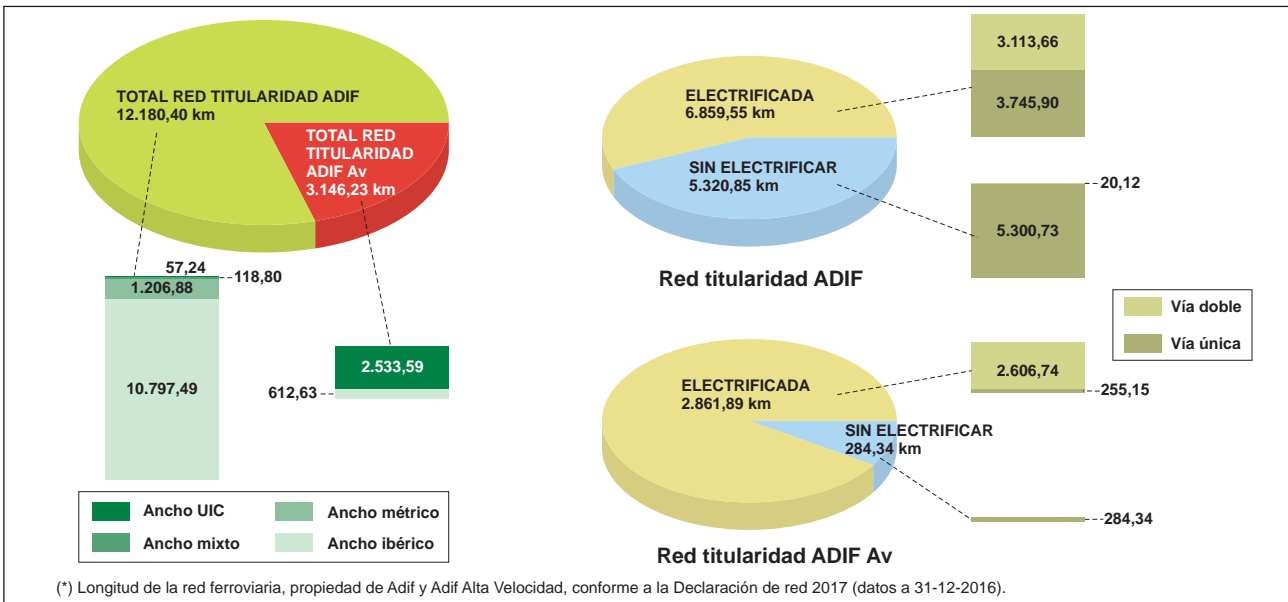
TOTAL RED TITULARIDAD ADIF
12.180,40 km

TOTAL RED TITULARIDAD ADIF Av
3.146,23 km

57,24
118,80
1.206,88
10.797,49

2.533,59
612,63

| Ancho UIC | Ancho métrico |
|---|---|
| Ancho mixto | Ancho ibérico |

ELECTRIFICADA
6.859,55 km

SIN ELECTRIFICAR
5.320,85 km

3.113,66
3.745,90
20,12
5.300,73

Red titularidad ADIF

Vía doble
Vía única

ELECTRIFICADA
2.861,89 km

SIN ELECTRIFICAR
284,34 km

2.606,74
255,15
284,34

Red titularidad ADIF Av

(*) Longitud de la red ferroviaria, propiedad de Adif y Adif Alta Velocidad, conforme a la Declaración de red 2017 (datos a 31-12-2016).